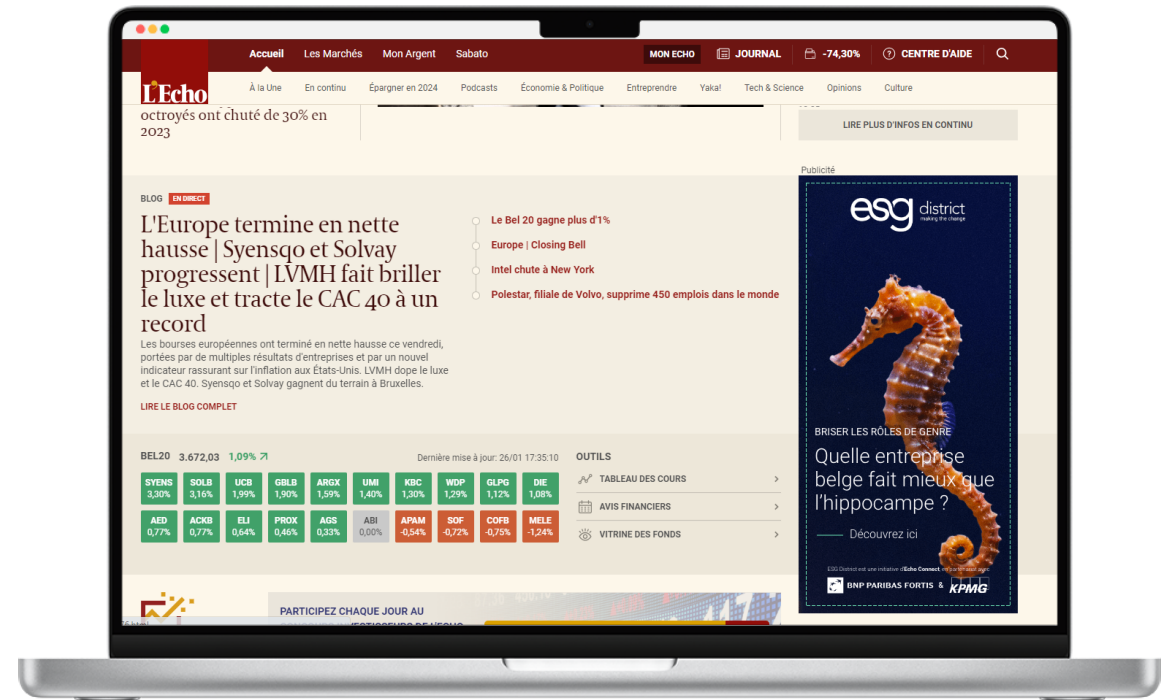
L'Echo

Accueil Les Marchés Mon Argent Sabato

MON ECHO JOURNAL -74,30% CENTRE D'AIDE

À la Une En continu Épargner en 2024 Podcasts Économie & Politique Entreprendre Yaka! Tech & Science Opinions Culture

octroyés ont chuté de 30% en 2023

LIRE PLUS D'INFOS EN CONTINU

Publicité

BLOG EN DIRECT

L'Europe termine en nette hausse | Syensqo et Solvay progressent | LVMH fait briller le luxe et tracte le CAC 40 à un record

Les bourses européennes ont terminé en nette hausse ce vendredi, portées par de multiples résultats d'entreprises et par un nouvel indicateur rassurant sur l'inflation aux États-Unis. LVMH dope le luxe et le CAC 40. Syensqo et Solvay gagnent du terrain à Bruxelles.

LIRE LE BLOG COMPLET

Le Bel 20 gagne plus d'1%

Europe | Closing Bell

Intel chute à New York

Polestar, filiale de Volvo, supprime 450 emplois dans le monde

BEL20 3.672,03 1,09%

Dernière mise à jour: 26/01 17:35:10

| SYENS 3,30% | SOLB 3,16% | UCB 1,99% | GBLB 1,90% | ARGX 1,59% | UMI 1,40% | KBC 1,30% | WDP 1,29% | GLPG 1,12% | DIE 1,08% |
|---|---|---|---|---|---|---|---|---|---|
| AED 0,77% | ACKB 0,77% | ELI 0,64% | PROX 0,46% | AGS 0,33% | ABI 0,00% | APAM -0,54% | SOF -0,72% | COFB -0,75% | MELE -1,24% |

OUTILS

TABLEAU DES COURS

AVIS FINANCIERS

VITRINE DES FONDS

esg district making the change

BRISER LES RÔLES DE GENRE

Quelle entreprise belge fait mieux que l'hippocampe ?

Découvrez ici

ESG District est une initiative d'Echo Connect, en partenariat avec

BNP PARIBAS FORTIS & KPMG

PARTICIPEZ CHAQUE JOUR AU

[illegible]